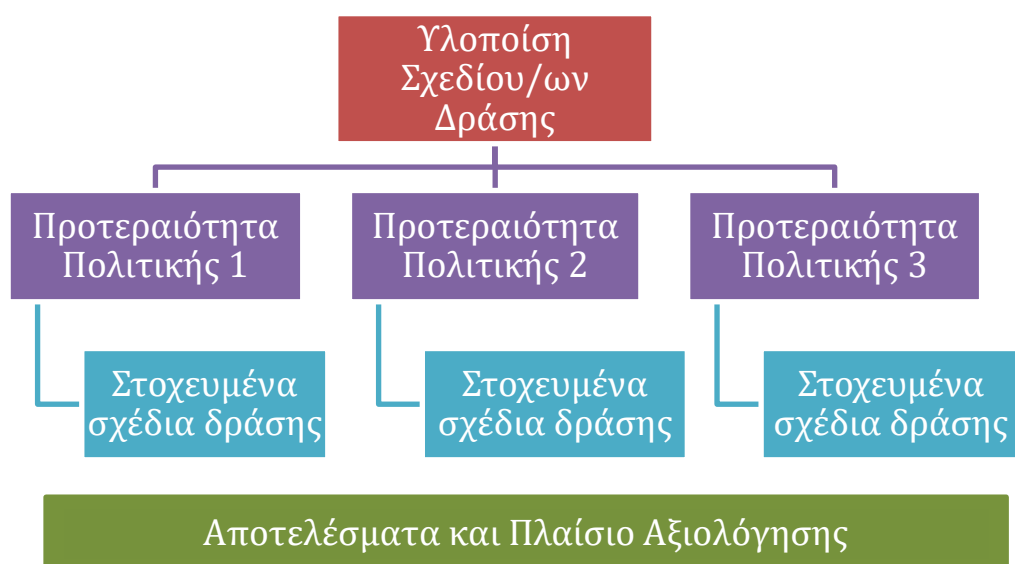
Υλοποίση Σχεδίου/ων Δράσης

Προτεραιότητα Πολιτικής 1

Στοχευμένα σχέδια δράσης

Προτεραιότητα Πολιτικής 2

Στοχευμένα σχέδια δράσης

Προτεραιότητα Πολιτικής 3

Στοχευμένα σχέδια δράσης

Αποτελέσματα και Πλαίσιο Αξιολόγησης